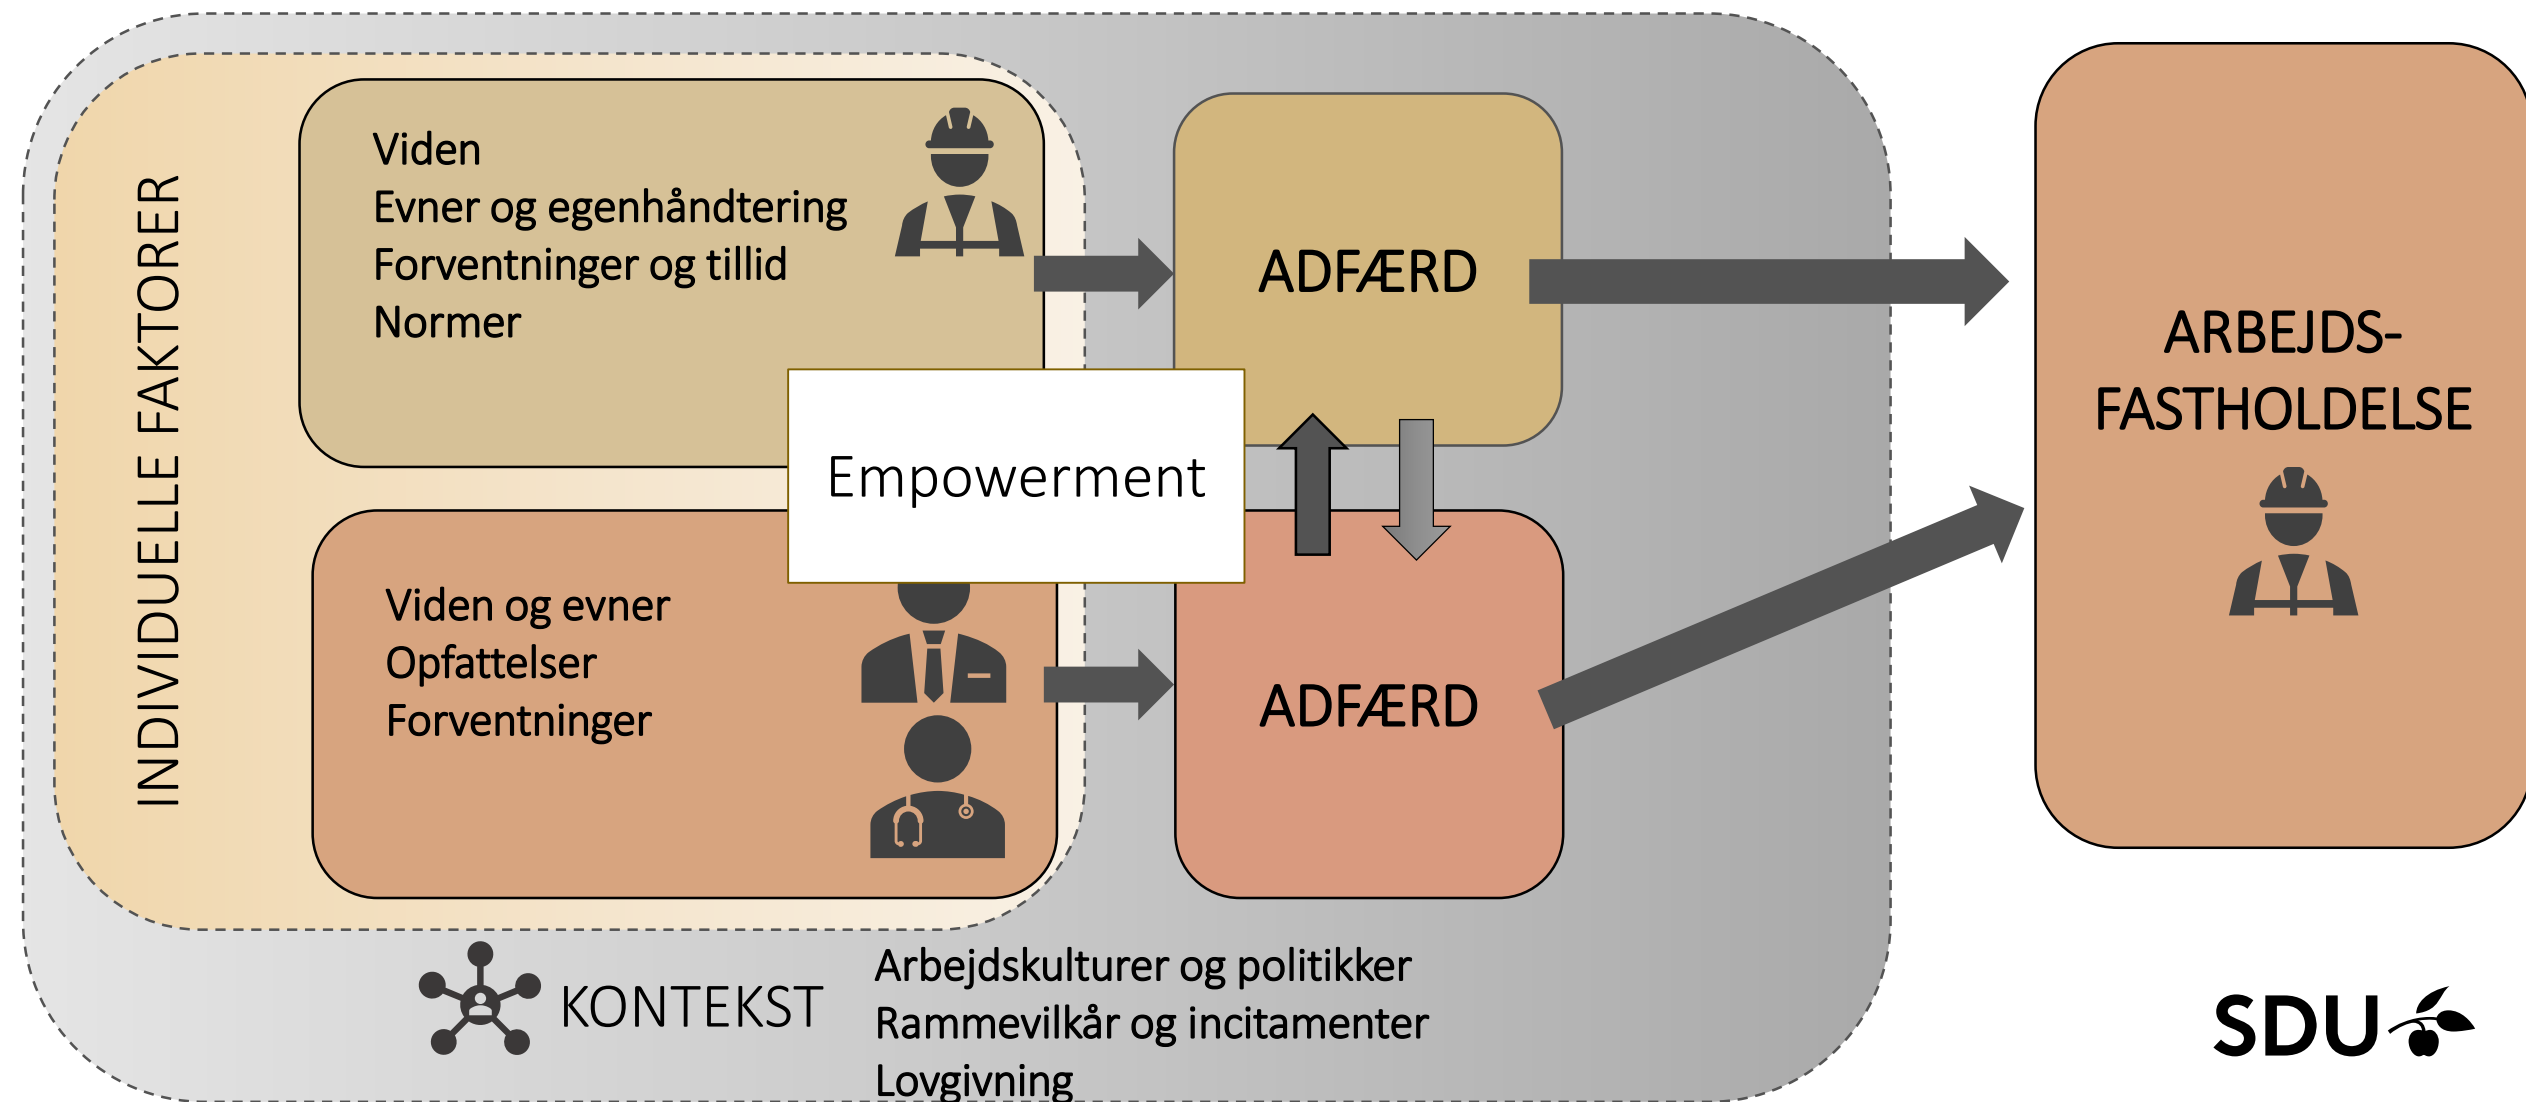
INDIVIDUELLE FAKTORER

Viden
Evner og egenhåndtering
Forventninger og tillid
Normer

ADFÆRD

ARBEJDS-
FASTHOLDELSE

Empowerment

Viden og evner
Opfattelser
Forventninger

ADFÆRD

KONTEKST

Arbejdskulturer og politikker
Rammevilkår og incitamenter
Lovgivning

SDU